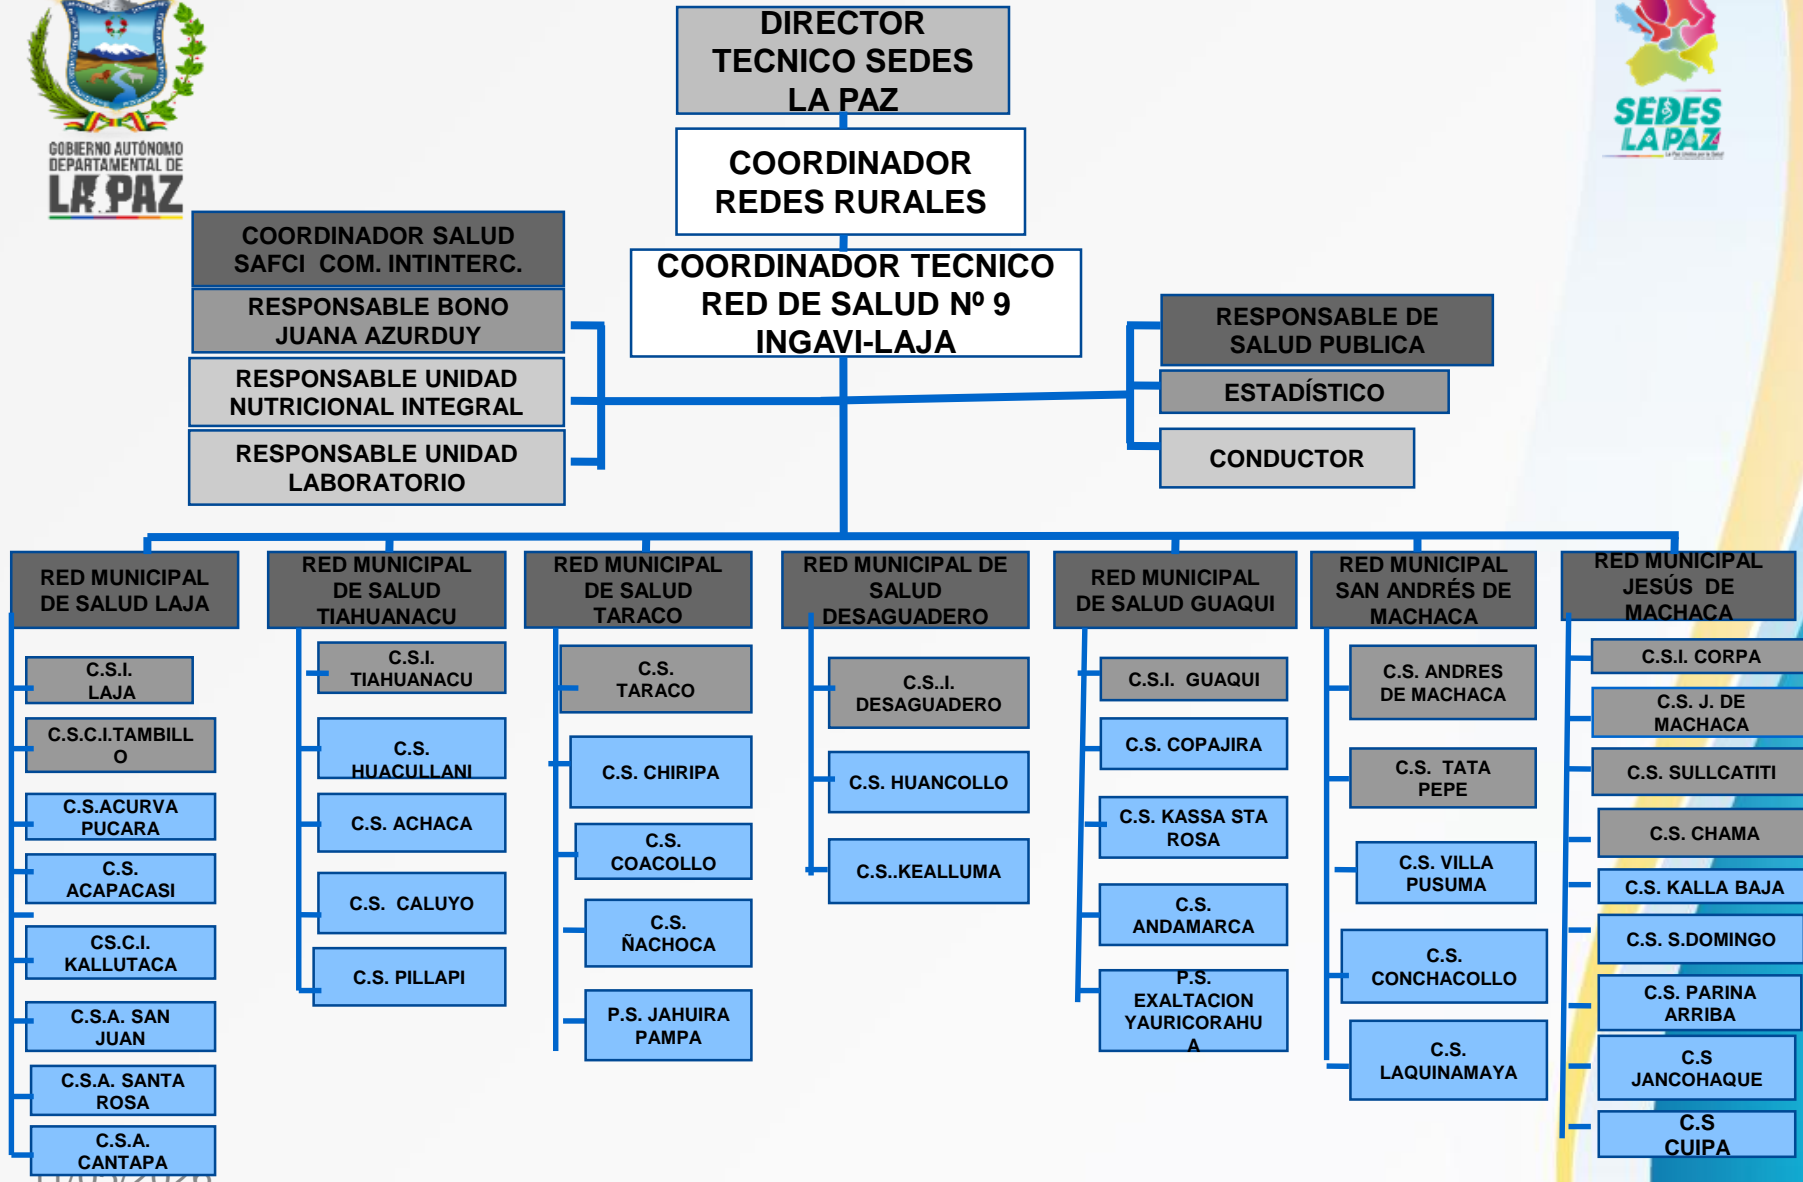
GOBIERNO AUTÓNOMO DEPARTAMENTAL DE LA PAZ

SEDES LA PAZ

DIRECTOR TECNICO SEDES LA PAZ

COORDINADOR REDES RURALES

COORDINADOR TECNICO RED DE SALUD Nº 9 INGAVI-LAJA

COORDINADOR SALUD SAFCI COM. INTINTERC.

RESPONSABLE BONO JUANA AZURDUY

RESPONSABLE UNIDAD NUTRICIONAL INTEGRAL

RESPONSABLE UNIDAD LABORATORIO

RESPONSABLE DE SALUD PUBLICA

ESTADÍSTICO

CONDUCTOR

RED MUNICIPAL DE SALUD LAJA

C.S.I. LAJA

C.S.C.I.TAMBILLO

C.S.ACURVA PUCARA

C.S. ACAPACASI

CS.C.I. KALLUTACA

C.S.A. SAN JUAN

C.S.A. SANTA ROSA

C.S.A. CANTAPA

RED MUNICIPAL DE SALUD TIAHUANACU

C.S.I. TIAHUANACU

C.S. HUACULLANI

C.S. ACHACA

C.S. CALUYO

C.S. PILLAPI

RED MUNICIPAL DE SALUD TARACO

C.S. TARACO

C.S. CHIRIPA

C.S. COACOLLO

C.S. ÑACHOCA

P.S. JAHUIRA PAMPA

RED MUNICIPAL DE SALUD DESAGUADERO

C.S..I. DESAGUADERO

C.S. HUANCOLLO

C.S..KEALLUMA

RED MUNICIPAL DE SALUD GUAQUI

C.S.I. GUAQUI

C.S. COPAJIRA

C.S. KASSA STA ROSA

C.S. ANDAMARCA

P.S. EXALTACION YAURICORAHUA

RED MUNICIPAL SAN ANDRÉS DE MACHACA

C.S. ANDRES DE MACHACA

C.S. TATA PEPE

C.S. VILLA PUSUMA

C.S. CONCHACOLLO

C.S. LAQUINAMAYA

RED MUNICIPAL JESÚS DE MACHACA

C.S.I. CORPA

C.S. J. DE MACHACA

C.S. SULLCATITI

C.S. CHAMA

C.S. KALLA BAJA

C.S. S.DOMINGO

C.S. PARINA ARRIBA

C.S JANCOHAQUE

C.S CUIPA